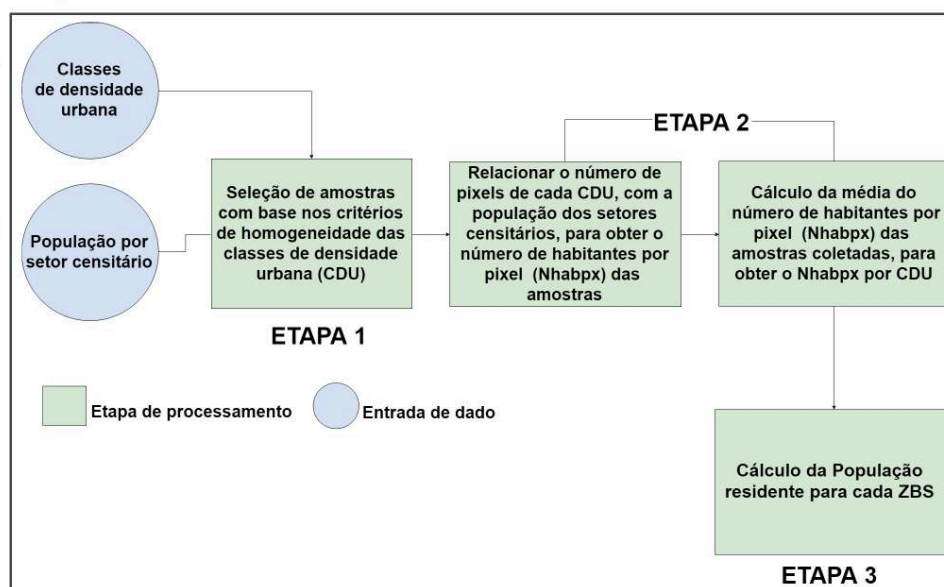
Classes de densidade urbana

População por setor censitário

Seleção de amostras com base nos critérios de homogeneidade das classes de densidade urbana (CDU)

ETAPA 1

ETAPA 2

Relacionar o número de pixels de cada CDU, com a população dos setores censitários, para obter o número de habitantes por pixel (Nhabpx) das amostras

Cálculo da média do número de habitantes por pixel (Nhabpx) das amostras coletadas, para obter o Nhabpx por CDU

Etapa de processamento

Entrada de dado

Cálculo da População residente para cada ZBS

ETAPA 3